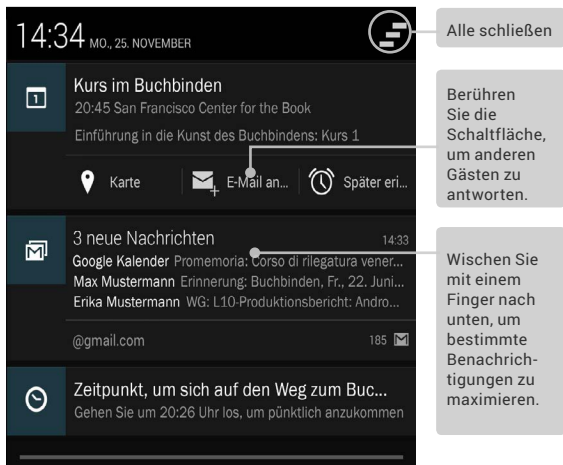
14:34 MO., 25. NOVEMBER

Alle schließen

Kurs im Buchbinden
20:45 San Francisco Center for the Book
Einführung in die Kunst des Buchbindens: Kurs 1

Karte
E-Mail an...
Später eri...

Berühren Sie die Schaltfläche, um anderen Gästen zu antworten.

3 neue Nachrichten 14:33
Google Kalender Promemoria: Corso di rilegatura vener...
Max Mustermann Erinnerung: Buchbinden, Fr., 22. Juni...
Erika Mustermann WG: L10-Produktionsbericht: Andro...

@gmail.com 185

Wischen Sie mit einem Finger nach unten, um bestimmte Benachrichtigungen zu maximieren.

Zeitpunkt, um sich auf den Weg zum Buc...
Gehen Sie um 20:26 Uhr los, um pünktlich anzukommen